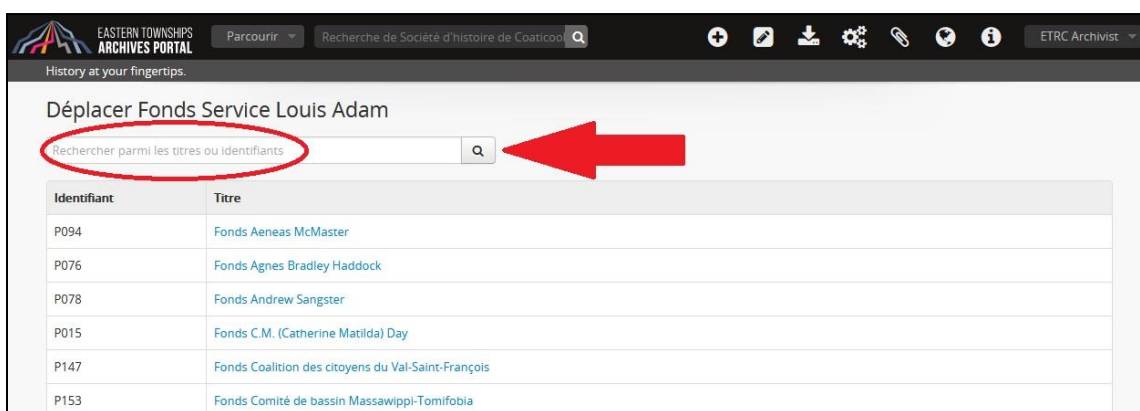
EASTERN TOWNSHIPS ARCHIVES PORTAL

Parcourir

Recherche de Société d'histoire de Coaticoo

ETRC Archivist

History at your fingertips.

Déplacer Fonds Service Louis Adam

Rechercher parmi les titres ou identifiants

| Identifiant | Titre |
|---|---|
| P094 | Fonds Aeneas McMaster |
| P076 | Fonds Agnes Bradley Haddock |
| P078 | Fonds Andrew Sangster |
| P015 | Fonds C.M. (Catherine Matilda) Day |
| P147 | Fonds Coalition des citoyens du Val-Saint-François |
| P153 | Fonds Comité de bassin Massawippi-Tomifobia |